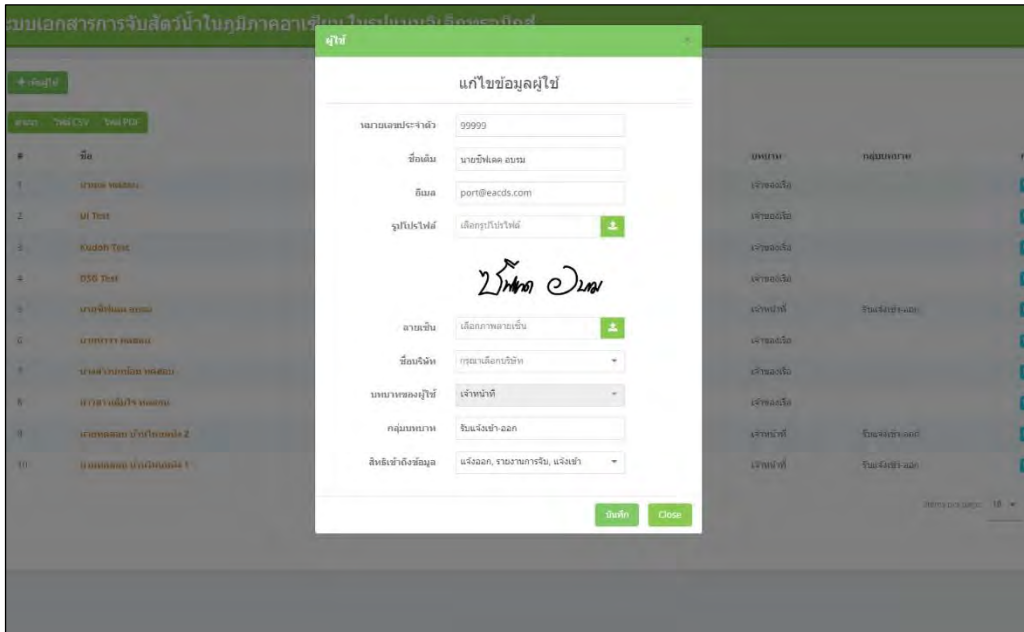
ระบบเอกสารการจับสัตว์น้ำในภูมิภาคอาเซียน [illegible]

+ เพิ่มผู้ใช้

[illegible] ไฟล์ CSV ไฟล์ PDF

| # | ชื่อ | บทบาท | กลุ่มบทบาท |
|---|---|---|---|
| 1 | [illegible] | เจ้าของเรือ | |
| 2 | UI Test | เจ้าของเรือ | |
| 3 | Kudoh Test | เจ้าของเรือ | |
| 4 | DSG Test | เจ้าของเรือ | |
| 5 | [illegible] | เจ้าหน้าที่ | รับแจ้งเข้า-ออก |
| 6 | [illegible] | เจ้าของเรือ | |
| 7 | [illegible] | เจ้าของเรือ | |
| 8 | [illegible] | เจ้าของเรือ | |
| 9 | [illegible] 2 | เจ้าหน้าที่ | รับแจ้งเข้า-ออก |
| 10 | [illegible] 1 | เจ้าหน้าที่ | รับแจ้งเข้า-ออก |

Items per page: 10

ผู้ใช้

แก้ไขข้อมูลผู้ใช้

หมายเลขประจำตัว 99999

ชื่อเต็ม นายชัฟเฟค อบรม

อีเมล port@eacds.com

รูปโปรไฟล์ เลือกรูปโปรไฟล์

ชัฟเฟค อบรม

ลายเซ็น เลือกภาพลายเซ็น

ชื่อบริษัท กรุณาเลือกบริษัท

บทบาทของผู้ใช้ เจ้าหน้าที่

กลุ่มบทบาท รับแจ้งเข้า-ออก

สิทธิเข้าถึงข้อมูล แจ้งออก, รายงานการจับ, แจ้งเข้า

บันทึก Close